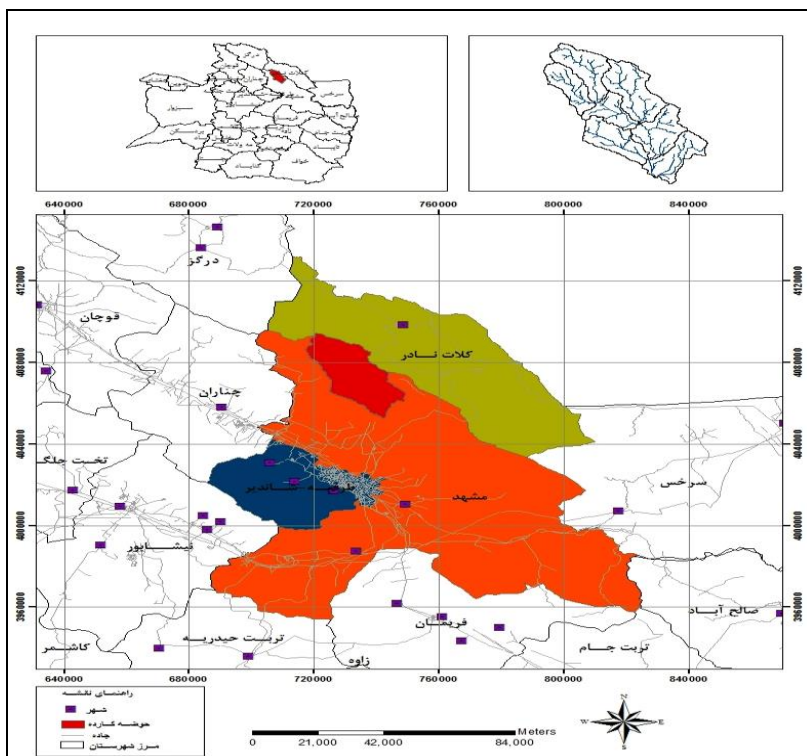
640000 680000 720000 760000 800000 840000

4120000 4080000 4040000 4000000 3960000

درگز
قوچان
کلات نادر
چناران
تخت جلگه
طرقبه شاندیز
مشهد
سرخس
نیشابور
فریمان
صالح آباد
تربت حیدریه
تربت جام
کاشمر
زاوه

640000 680000 720000 760000 800000 840000

راهنمای نقشه
شهر
حوضه کارده
جاده
مرز شهرستان

0 21,000 42,000 84,000 Meters

N
W E
S